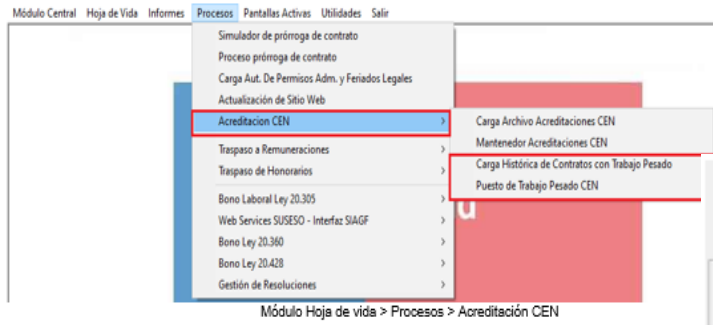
Módulo Central Hoja de Vida Informes Procesos Pantallas Activas Utilidades Salir

Simulador de prórroga de contrato
Proceso prórroga de contrato
Carga Aut. De Permisos Adm. y Feriados Legales
Actualización de Sitio Web
Acreditacion CEN
Traspaso a Remuneraciones
Traspaso de Honorarios
Bono Laboral Ley 20.305
Web Services SUSESO - Interfaz SIAGF
Bono Ley 20.360
Bono Ley 20.428
Gestión de Resoluciones

Carga Archivo Acreditaciones CEN
Mantenedor Acreditaciones CEN
Carga Histórica de Contratos con Trabajo Pesado
Puesto de Trabajo Pesado CEN

u

Módulo Hoja de vida > Procesos > Acreditación CEN